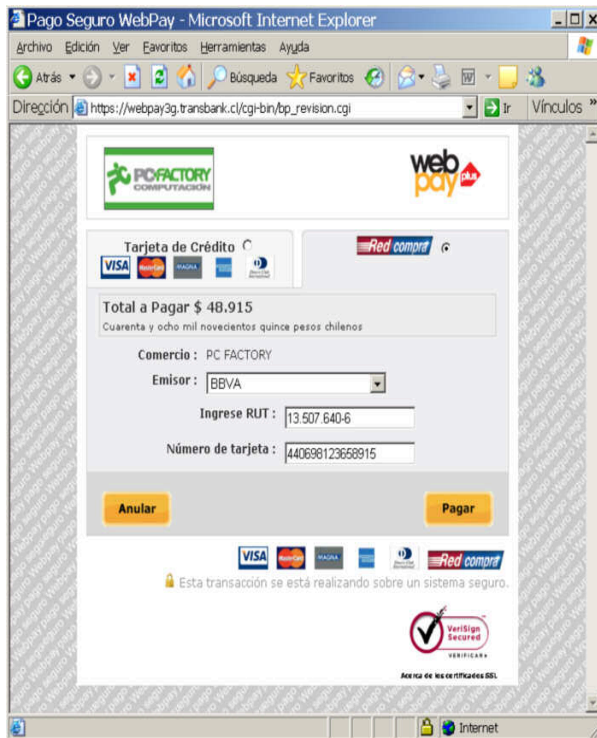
Pago Seguro WebPay - Microsoft Internet Explorer

Archivo Edición Ver Favoritos Herramientas Ayuda

Atrás Búsqueda Favoritos

Dirección https://webpay3g.transbank.cl/cgi-bin/bp_revision.cgi Ir Vínculos »

PC FACTORY COMPUTACIÓN

web pay plus

Tarjeta de Crédito

VISA MasterCard MAGNA Diners Club International

Red compra

Total a Pagar $ 48.915
Cuarenta y ocho mil novecientos quince pesos chilenos

Comercio : PC FACTORY

Emisor : BBVA

Ingrese RUT : 13.507.640-6

Número de tarjeta : 440698123658915

Anular

Pagar

VISA MasterCard MAGNA Diners Club International Red compra

Esta transacción se está realizando sobre un sistema seguro.

VeriSign Secured VERIFICAR»

Acerca de los certificados SSL

Internet